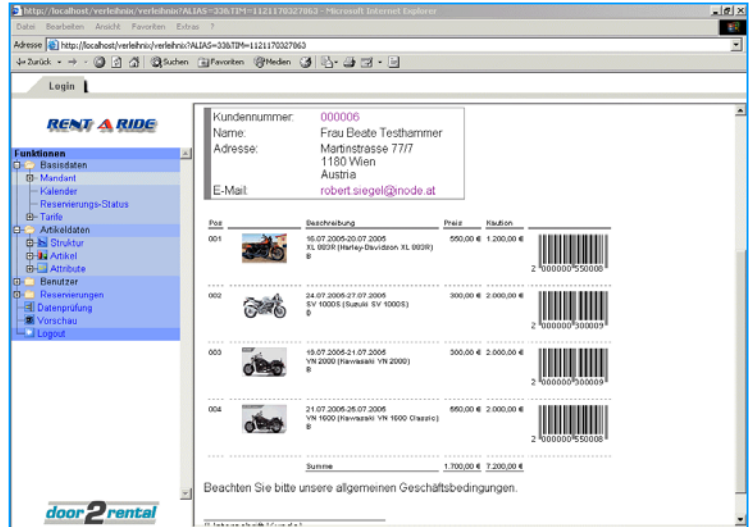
http://localhost/verleihnix/verleihnix?ALIAS=33&TIM=1121170327063 - Microsoft Internet Explorer

Datei Bearbeiten Ansicht Favoriten Extras ?

Adresse http://localhost/verleihnix/verleihnix?ALIAS=33&TIM=1121170327063

Zurück Suchen Favoriten Medien

Login

RENT A RIDE

Funktionen
Basisdaten
Mandant
Kalender
Reservierungs-Status
Tarife
Artikeldaten
Struktur
Artikel
Attribute
Benutzer
Reservierungen
Datenprüfung
Vorschau
Logout

door2rental

Kundennummer: 000006
Name: Frau Beate Testhammer
Adresse: Martinstrasse 77/7
1180 Wien
Austria
E-Mail: robert.siegel@node.at

| Pos | | Beschreibung | Preis | Kaution | |
|---|---|---|---|---|---|
| 001 | | 16.07.2005-20.07.2005 XL 883R (Harley-Davidson XL 883R) B | 550,00 € | 1.200,00 € | 2 000000 550008 |
| 002 | | 24.07.2005-27.07.2005 SV 1000S (Suzuki SV 1000S) 0 | 300,00 € | 2.000,00 € | 2 000000 300009 |
| 003 | | 18.07.2005-21.07.2005 VN 2000 (Kawasaki VN 2000) B | 300,00 € | 2.000,00 € | 2 000000 300009 |
| 004 | | 21.07.2005-26.07.2005 VN 1600 (Kawasaki VN 1600 Classic) B | 550,00 € | 2.000,00 € | 2 000000 550008 |
| | | Summe | 1.700,00 € | 7.200,00 € | |

Beachten Sie bitte unsere allgemeinen Geschäftsbedingungen.

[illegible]